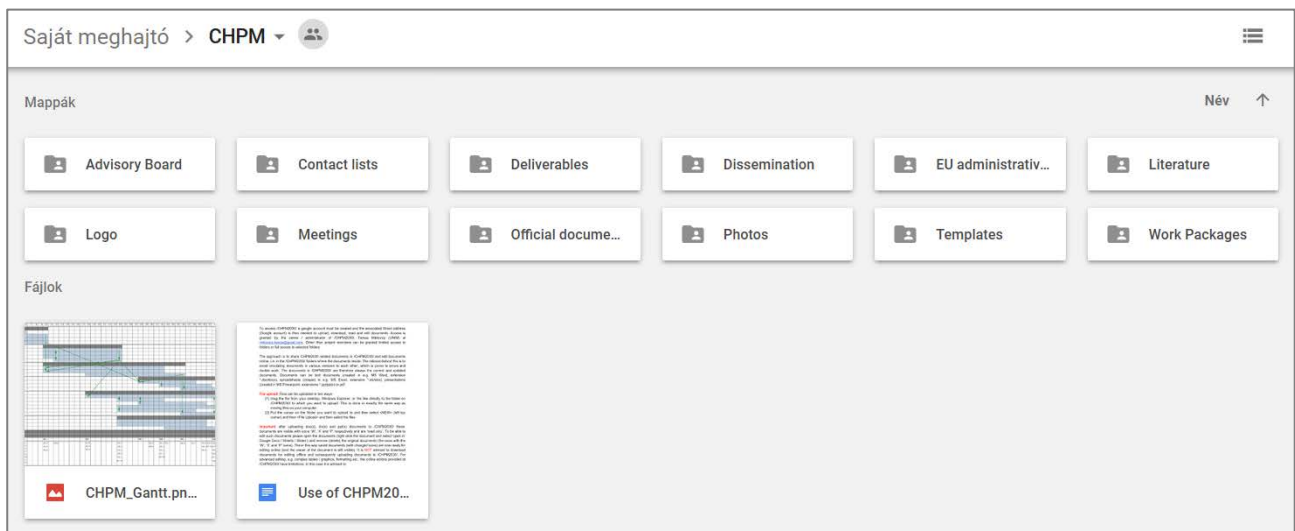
Saját meghajtó > CHPM

Mappák

Név

Advisory Board
Contact lists
Deliverables
Dissemination
EU administrativ...
Literature
Logo
Meetings
Official docume...
Photos
Templates
Work Packages

Fájlok

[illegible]

CHPM_Gantt.pn...
Use of CHPM20...